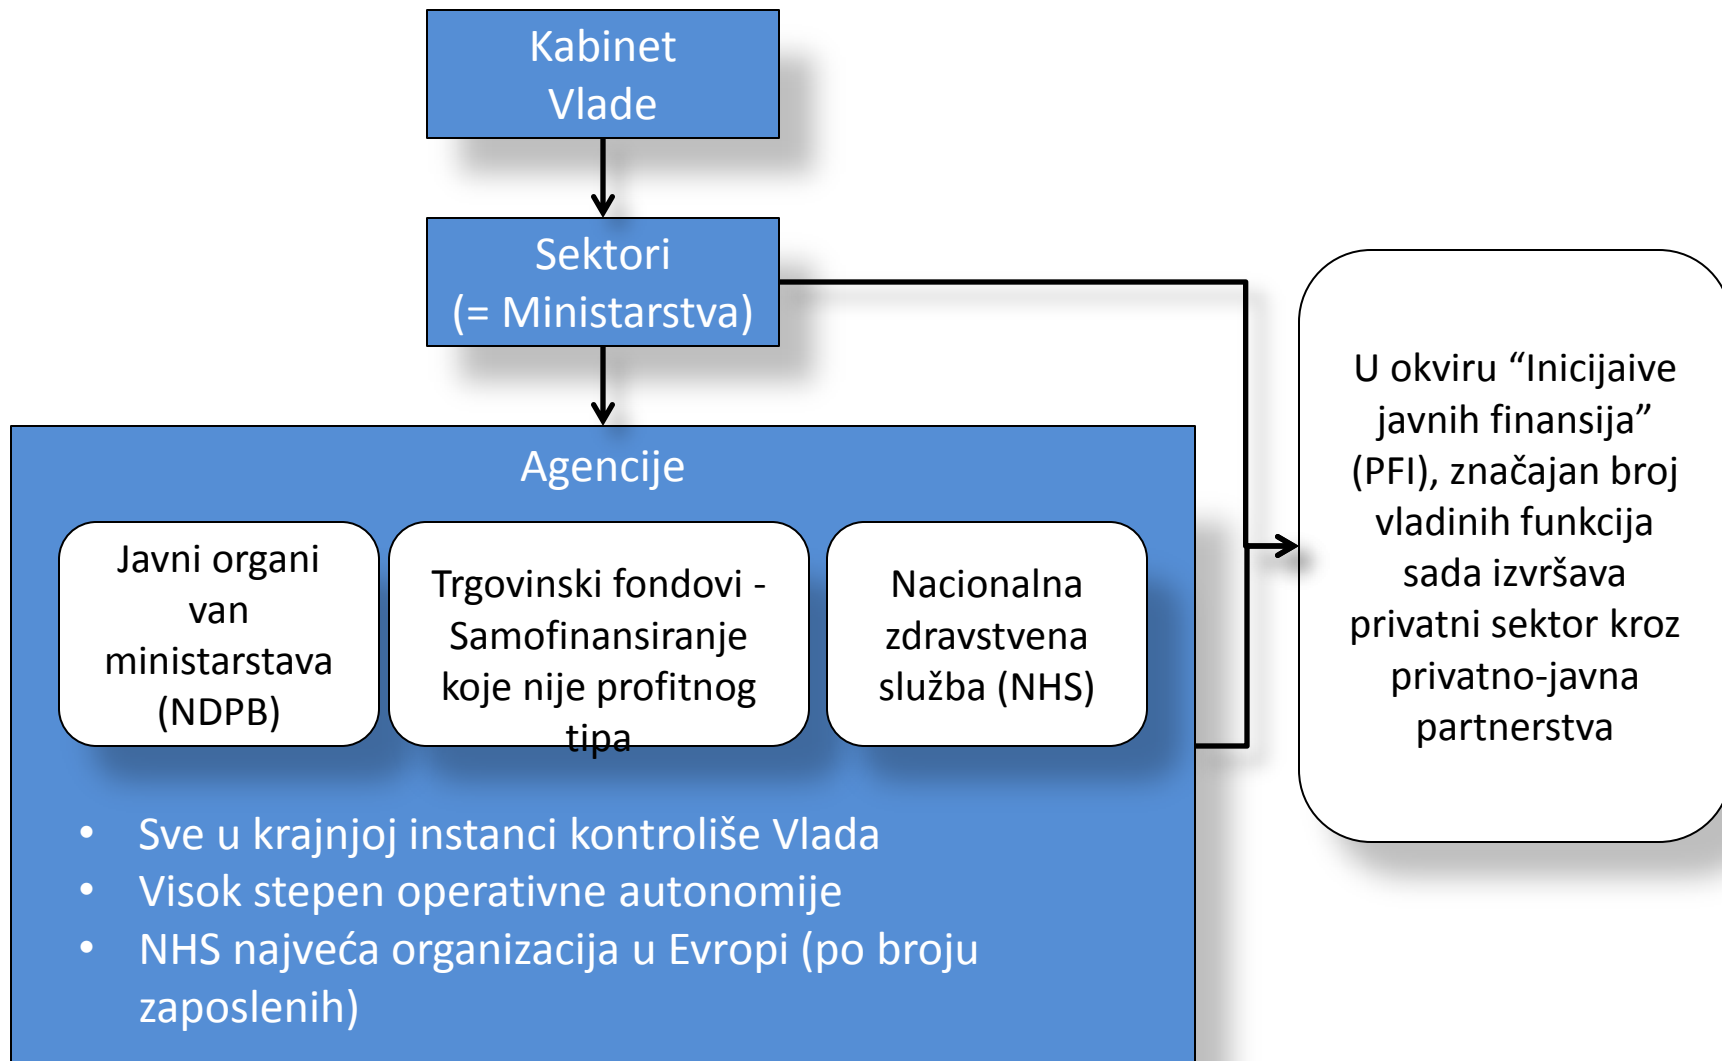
Kabinet Vlade

Sektori (= Ministarstva)

Agencije

Javni organi van ministarstava (NDPB)

Trgovinski fondovi - Samofinansiranje koje nije profitnog tipa

Nacionalna zdravstvena služba (NHS)

• Sve u krajnjoj instanci kontroliše Vlada
• Visok stepen operativne autonomije
• NHS najveća organizacija u Evropi (po broju zaposlenih)

U okviru “Inicijaive javnih finansija” (PFI), značajan broj vladinih funkcija sada izvršava privatni sektor kroz privatno-javna partnerstva